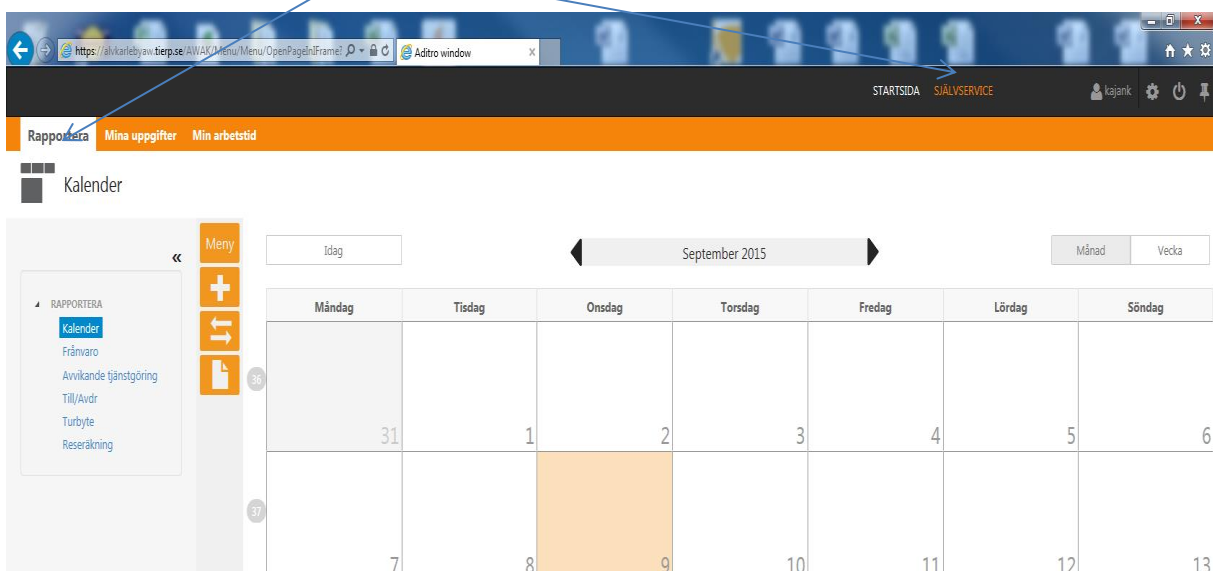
https://alvkarlebyaw.tierp.se/AWAK/Menu/Menu/OpenPageInFrame?
Aditro window

STARTSIDA SJÄLVSERVICE kajank

Rapportera Mina uppgifter Min arbetstid

Kalender

«

Meny

RAPPORTERA
Kalender
Frånvaro
Avvikande tjänstgöring
Till/Avdr
Turbyte
Reseräkning

Idag

September 2015

Månad Vecka

| | Måndag | Tisdag | Onsdag | Torsdag | Fredag | Lördag | Söndag |
|---|---|---|---|---|---|---|---|
| 36 | 31 | 1 | 2 | 3 | 4 | 5 | 6 |
| 37 | 7 | 8 | 9 | 10 | 11 | 12 | 13 |